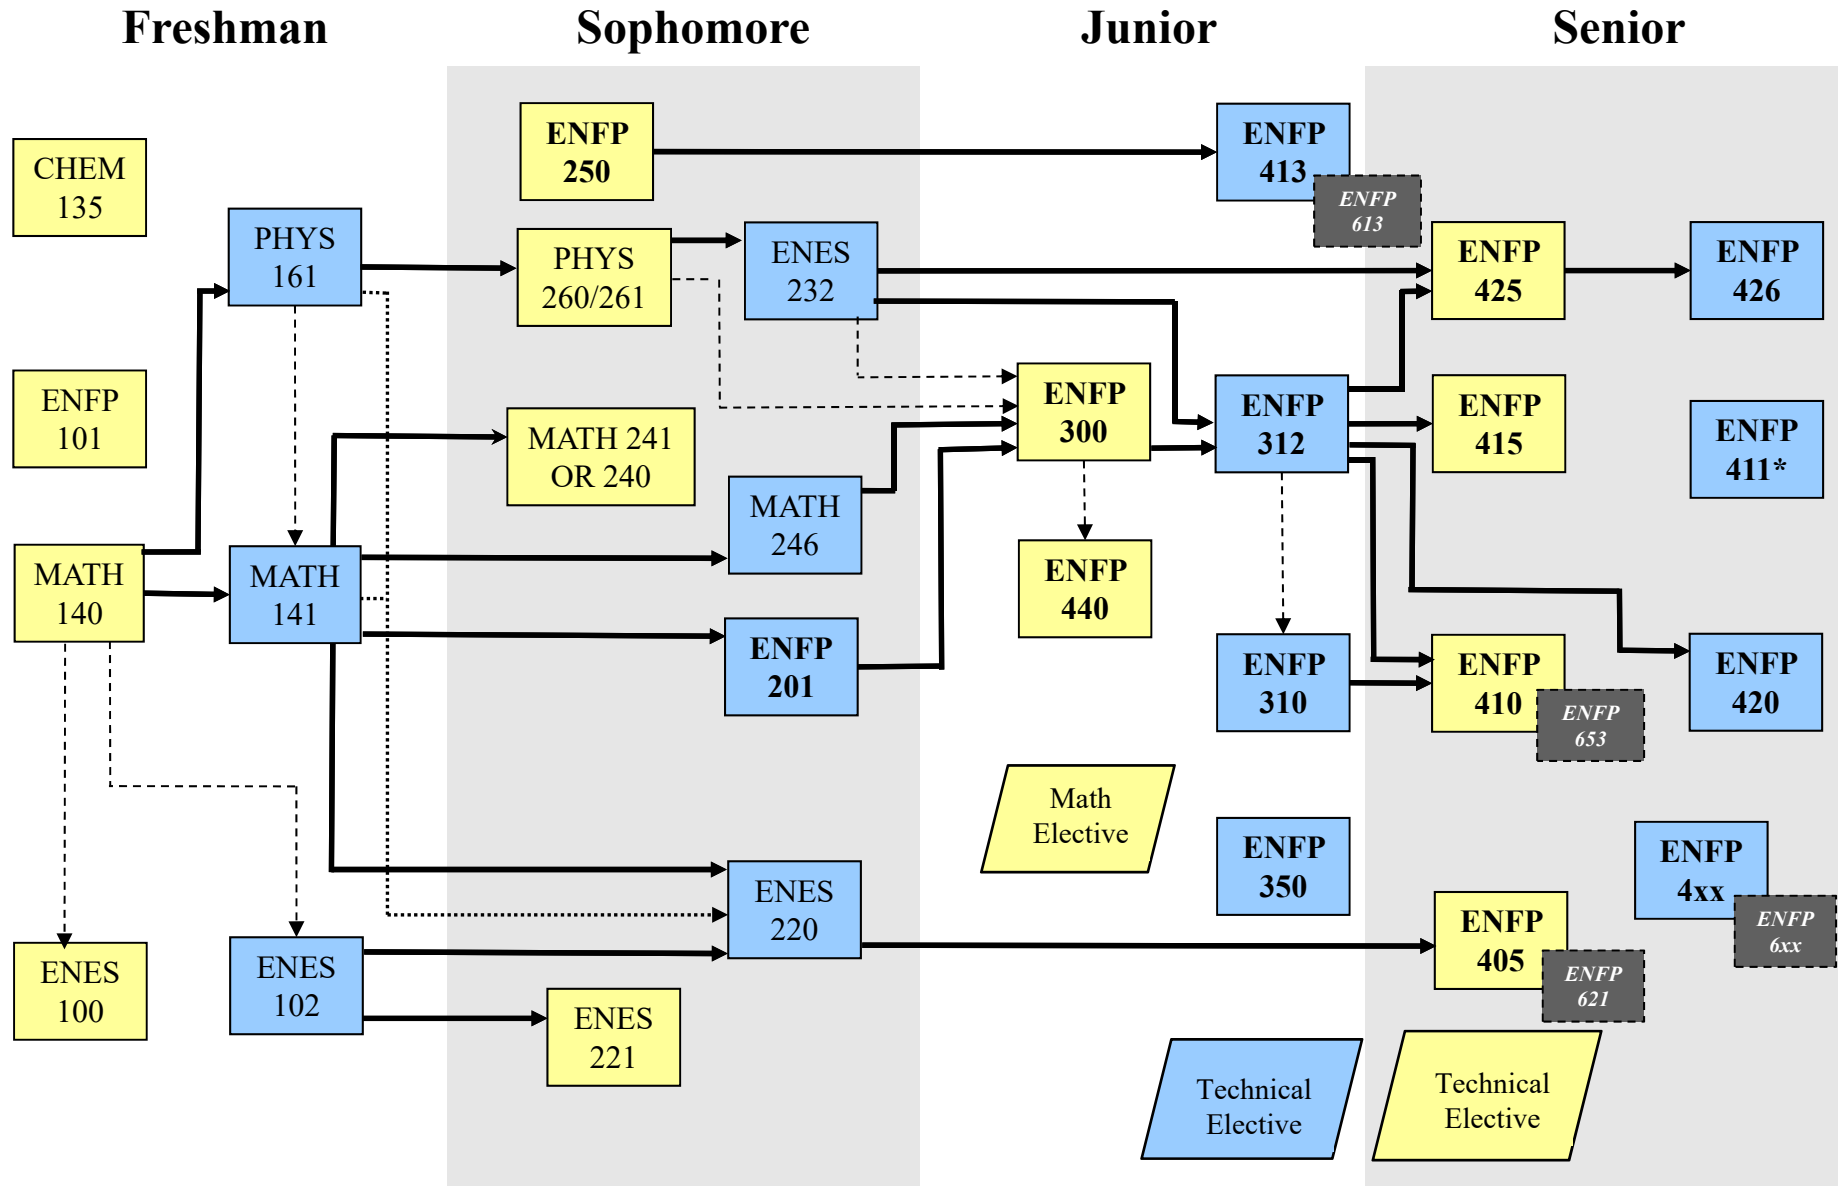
Freshman

Sophomore

Junior

Senior

CHEM 135

PHYS 161

ENFP 101

MATH 140

MATH 141

ENES 100

ENES 102

ENFP 250

PHYS 260/261

ENES 232

MATH 241 OR 240

MATH 246

ENFP 201

ENES 220

ENES 221

ENFP 413

ENFP 613

ENFP 300

ENFP 312

ENFP 440

ENFP 310

Math Elective

ENFP 350

Technical Elective

ENFP 425

ENFP 426

ENFP 415

ENFP 411*

ENFP 410

ENFP 653

ENFP 420

ENFP 4xx

ENFP 6xx

ENFP 405

ENFP 621

Technical Elective